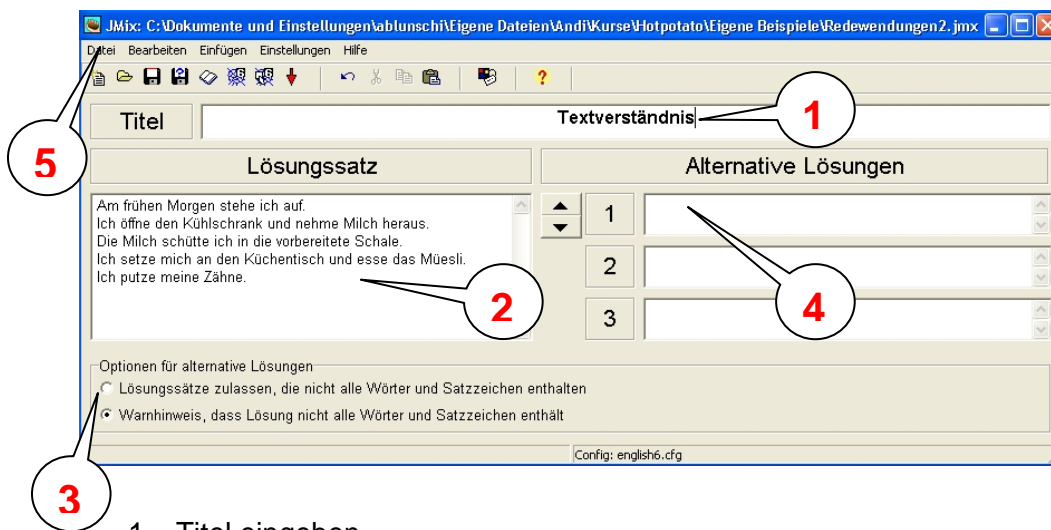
JMix: C:\Dokumente und Einstellungen\ablunschi\Eigene Dateien\Andi\Kurse\Hotpotato\Eigene Beispiele\Redewendungen2.jmx

Datei Bearbeiten Einfügen Einstellungen Hilfe

Titel

Textverständnis

1

5

Lösungssatz

Alternative Lösungen

Am frühen Morgen stehe ich auf.
Ich öffne den Kühlschrank und nehme Milch heraus.
Die Milch schütte ich in die vorbereitete Schale.
Ich setze mich an den Küchentisch und esse das Müesli.
Ich putze meine Zähne.

1

2

3

2

4

Optionen für alternative Lösungen

Lösungssätze zulassen, die nicht alle Wörter und Satzzeichen enthalten

Warnhinweis, dass Lösung nicht alle Wörter und Satzzeichen enthält

Config: english6.cfg

3

1. Titel eingeben